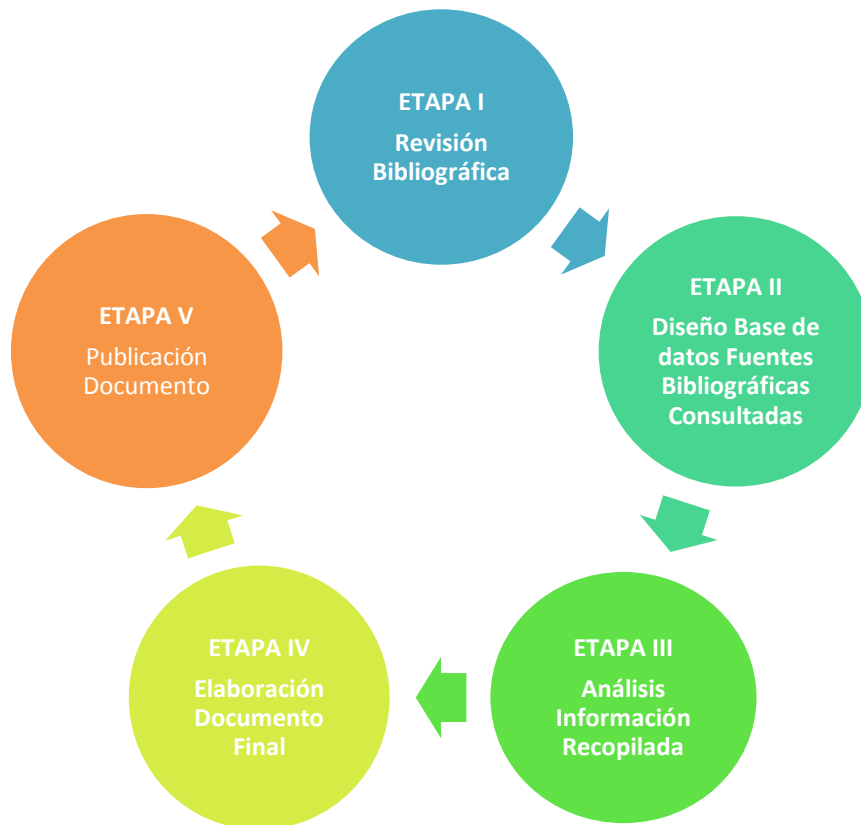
ETAPA I
Revisión Bibliográfica

ETAPA II
Diseño Base de datos Fuentes Bibliográficas Consultadas

ETAPA III
Análisis Información Recopilada

ETAPA IV
Elaboración Documento Final

ETAPA V
Publicación Documento